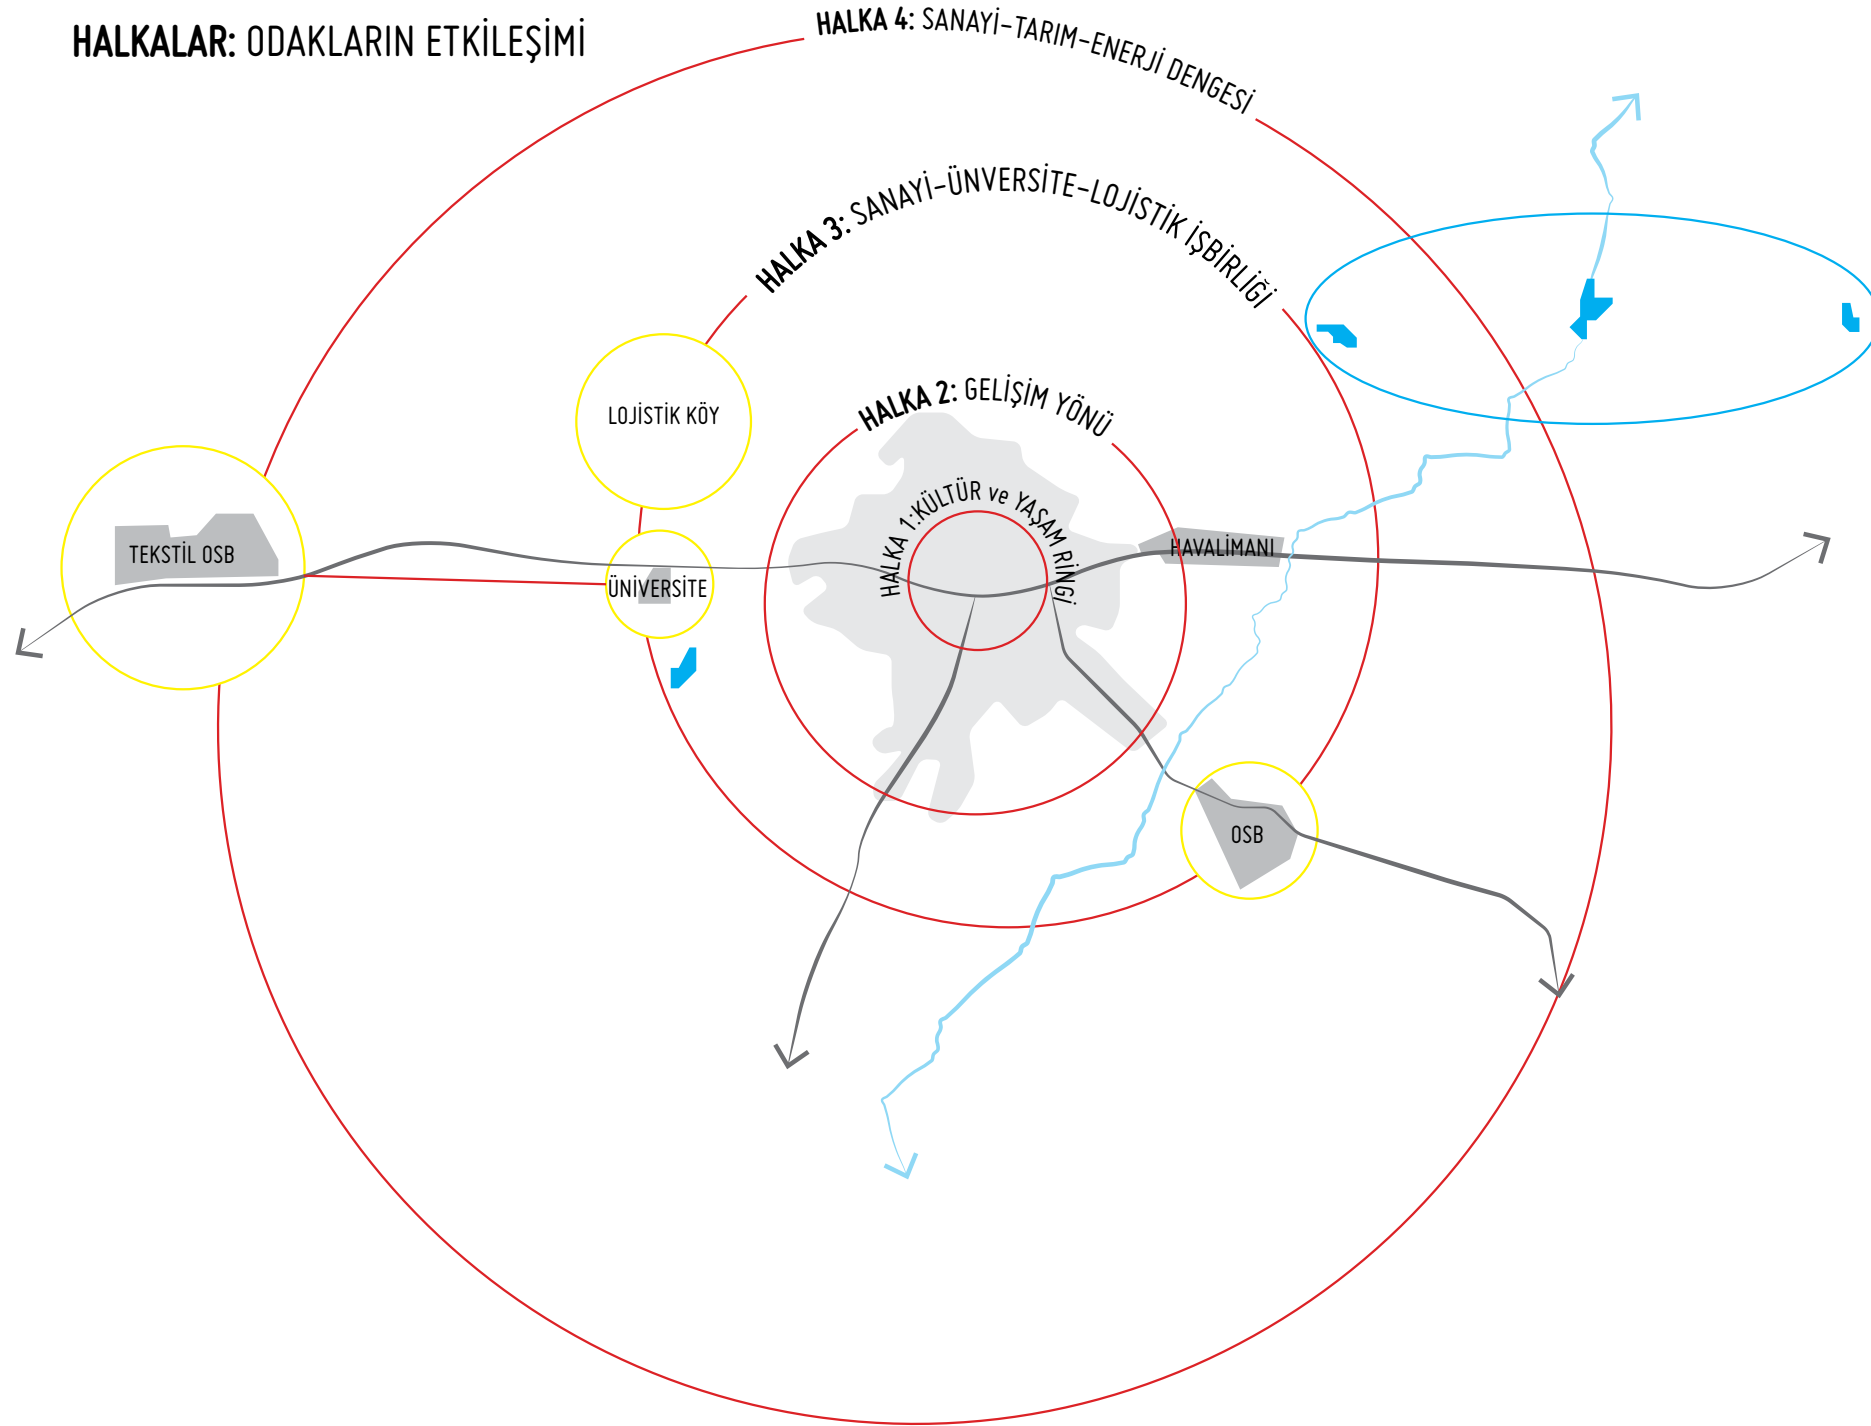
HALKALAR: ODAKLARIN ETKİLEŞİMİ

HALKA 4: SANAYİ-TARIM-ENERJİ DENGESİ

HALKA 3: SANAYİ-ÜNVERSİTE-LOJİSTİK İŞBİRLİĞİ

HALKA 2: GELİŞİM YÖNÜ

HALKA 1:KÜLTÜR ve YAŞAM RİNGİ

LOJİSTİK KÖY

TEKSTİL OSB

ÜNİVERSİTE

HAVALİMANI

OSB